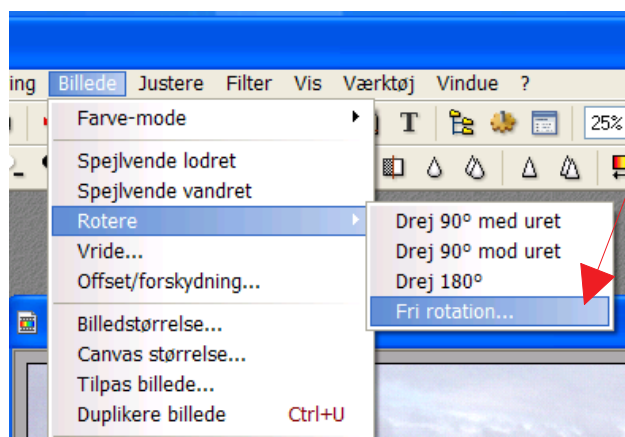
ing Billede Justere Filter Vis Værktøj Vindue ?

T 25%

Farve-mode

Spejlvende lodret
Spejlvende vandret
Rotere
Vride...
Offset/forskydning...

Billedstørrelse...
Canvas størrelse...
Tilpas billede...
Duplikere billede Ctrl+U

Drej 90° med uret
Drej 90° mod uret
Drej 180°
Fri rotation...